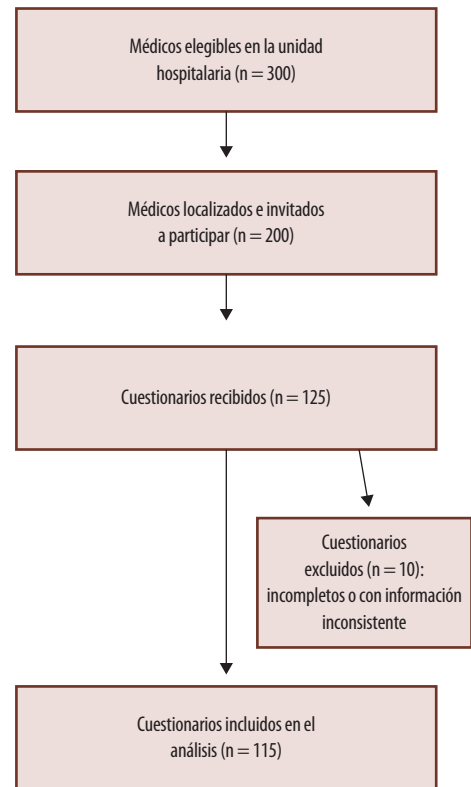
Médicos elegibles en la unidad hospitalaria (n = 300)

Médicos localizados e invitados a participar (n = 200)

Cuestionarios recibidos (n = 125)

Cuestionarios excluidos (n = 10): incompletos o con información inconsistente

Cuestionarios incluidos en el análisis (n = 115)